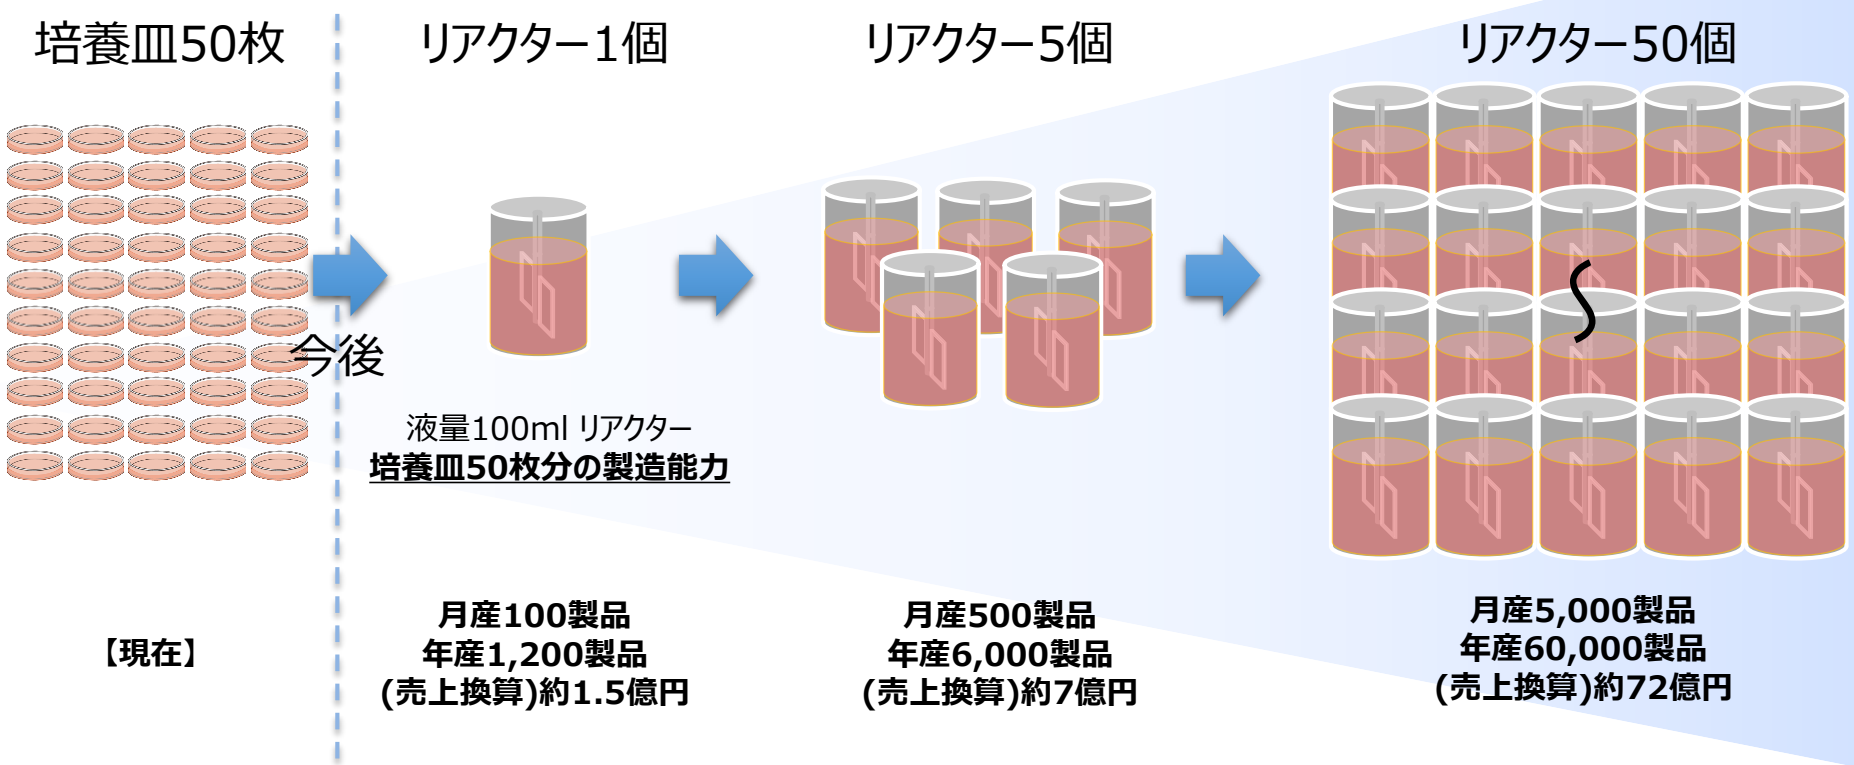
培養皿50枚

リアクター1個

リアクター5個

リアクター50個

今後

液量100ml リアクター
培養皿50枚分の製造能力

【現在】

月産100製品
年産1,200製品
(売上換算)約1.5億円

月産500製品
年産6,000製品
(売上換算)約7億円

月産5,000製品
年産60,000製品
(売上換算)約72億円